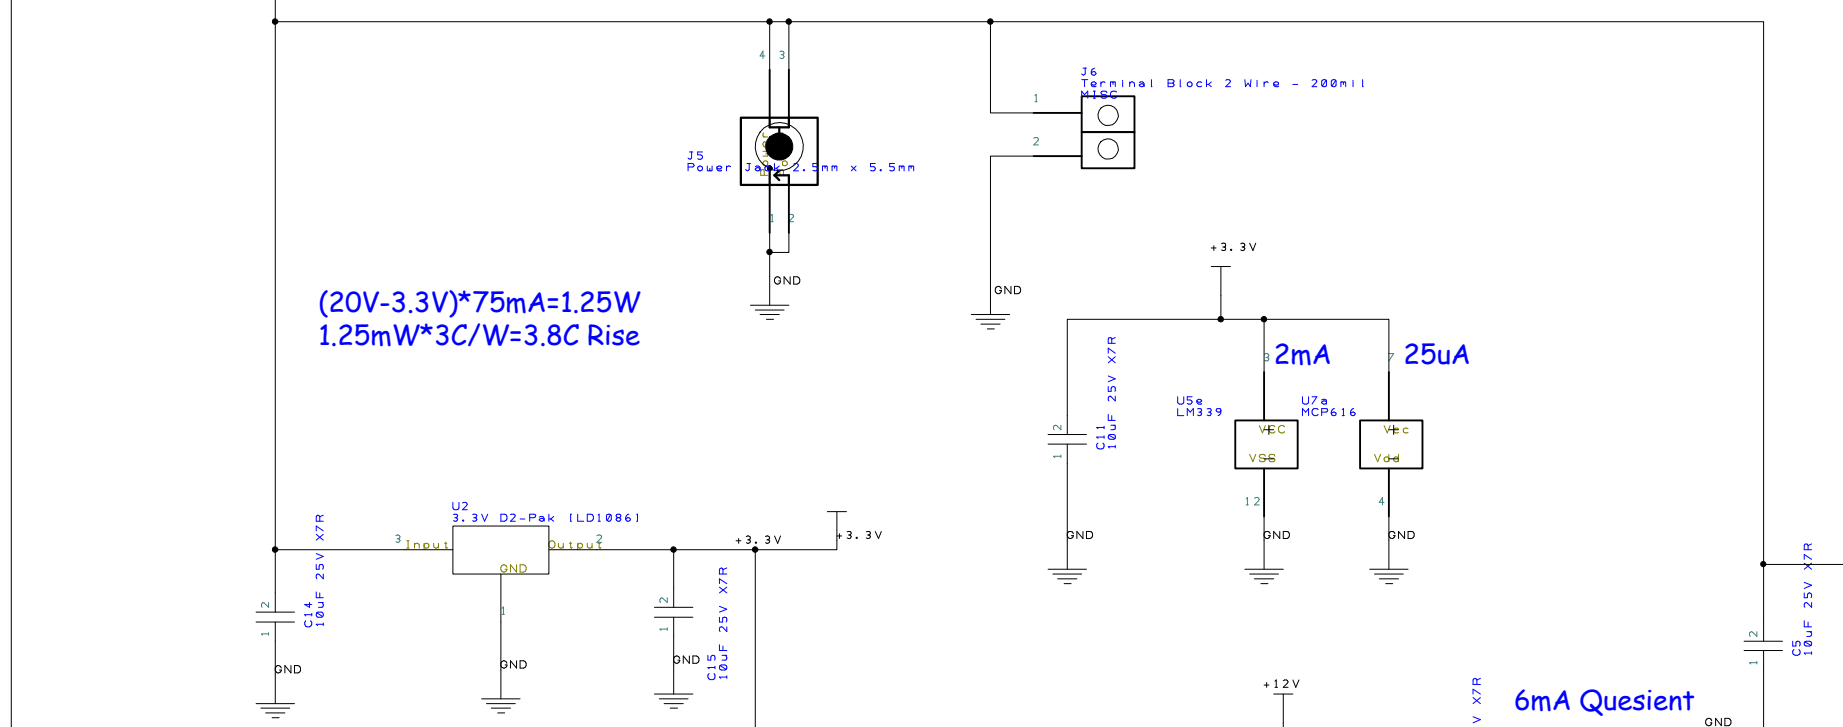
4 3
J5
Power Jack 2.5mm x 5.5mm
1 2
GND
J6
Terminal Block 2 Wire - 200mil
MISC
1
2
GND
+3.3V
(20V-3.3V)*75mA=1.25W
1.25mW*3C/W=3.8C Rise
2mA
25uA
3
7
U5e
LM339
U7a
MCP616
VCC
VSS
Vcc
Vdd
12
4
2
1
C11
10uF 25V X7R
GND
GND
GND
U2
3.3V D2-Pak [LD1086]
3
Input
Output
2
GND
1
+3.3V
+3.3V
2
1
C14
10uF 25V X7R
GND
GND
2
1
C15
10uF 25V X7R
GND
+12V
V X7R
6mA Quesient
GND
2
1
C5
10uF 25V X7R